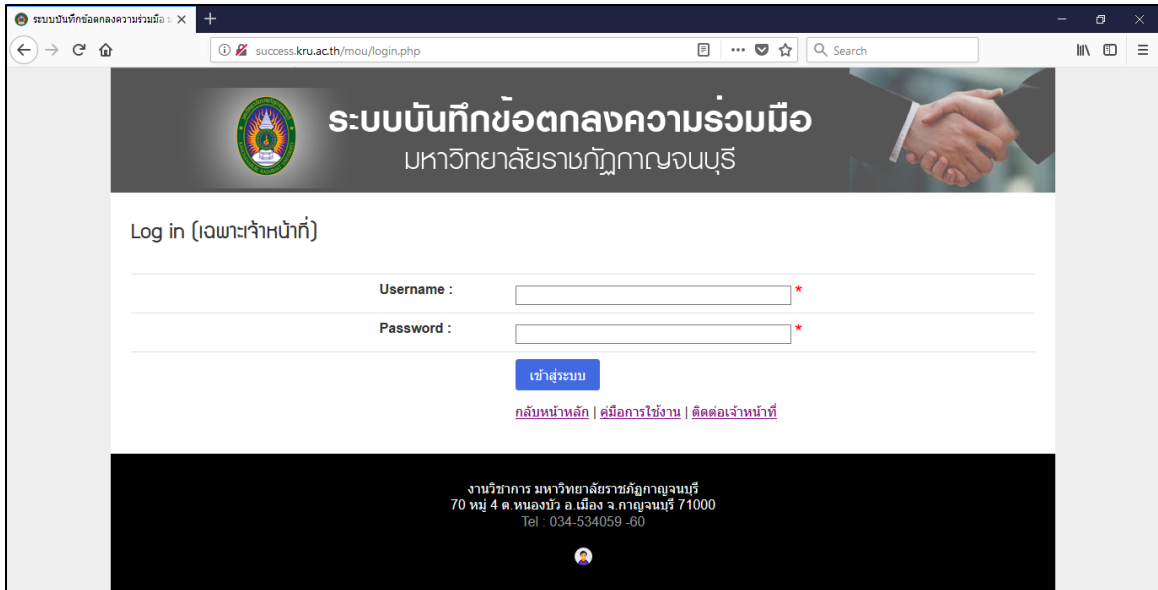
ระบบบันทึกข้อตกลงความร่วมมือ ×
+

success.kru.ac.th/mou/login.php
Search

ระบบบันทึกข้อตกลงความร่วมมือ
มหาวิทยาลัยราชภัฏกาญจนบุรี

Log in (เฉพาะเจ้าหน้าที่)

Username : *
Password : *

เข้าสู่ระบบ

กลับหน้าหลัก | คู่มือการใช้งาน | ติดต่อเจ้าหน้าที่

งานวิชาการ มหาวิทยาลัยราชภัฏกาญจนบุรี
70 หมู่ 4 ต.หนองบัว อ.เมือง จ.กาญจนบุรี 71000
Tel : 034-534059 -60